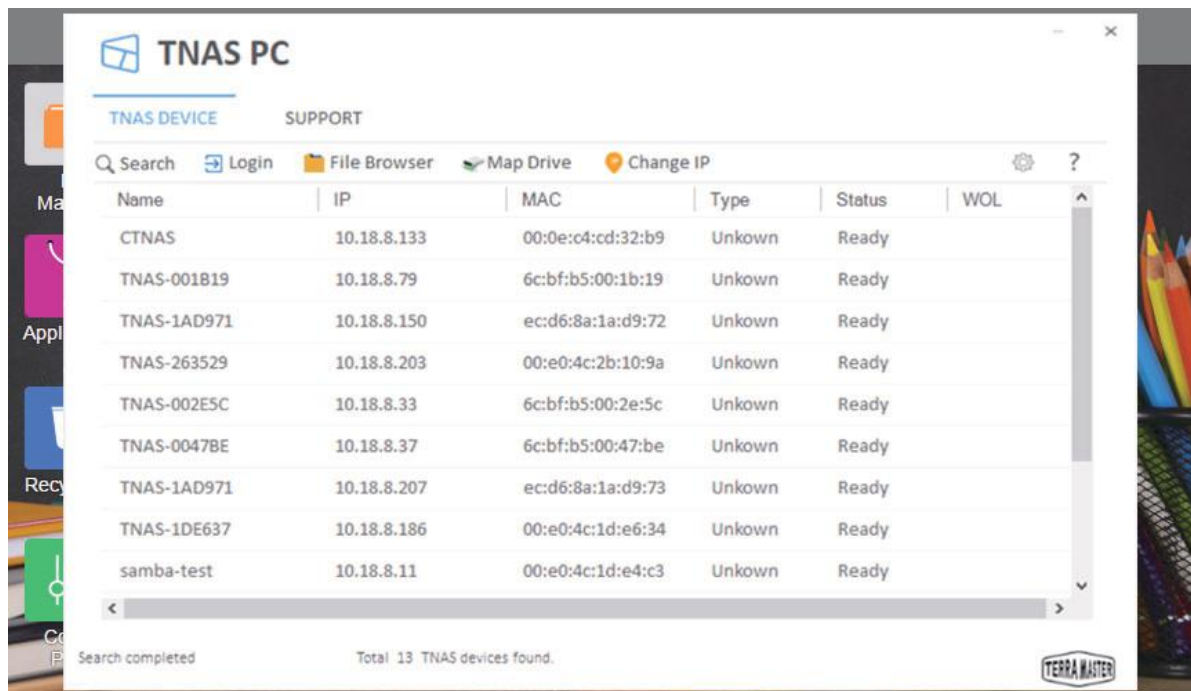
Ma
Appl
Recy
Co
P

TNAS PC

TNAS DEVICE SUPPORT

Search Login File Browser Map Drive Change IP ?

| Name | IP | MAC | Type | Status | WOL |
|---|---|---|---|---|---|
| CTNAS | 10.18.8.133 | 00:0e:c4:cd:32:b9 | Unkown | Ready | |
| TNAS-001B19 | 10.18.8.79 | 6c:bf:b5:00:1b:19 | Unkown | Ready | |
| TNAS-1AD971 | 10.18.8.150 | ec:d6:8a:1a:d9:72 | Unkown | Ready | |
| TNAS-263529 | 10.18.8.203 | 00:e0:4c:2b:10:9a | Unkown | Ready | |
| TNAS-002E5C | 10.18.8.33 | 6c:bf:b5:00:2e:5c | Unkown | Ready | |
| TNAS-0047BE | 10.18.8.37 | 6c:bf:b5:00:47:be | Unkown | Ready | |
| TNAS-1AD971 | 10.18.8.207 | ec:d6:8a:1a:d9:73 | Unkown | Ready | |
| TNAS-1DE637 | 10.18.8.186 | 00:e0:4c:1d:e6:34 | Unkown | Ready | |
| samba-test | 10.18.8.11 | 00:e0:4c:1d:e4:c3 | Unkown | Ready | |

Search completed Total 13 TNAS devices found.

TERRAMASTER